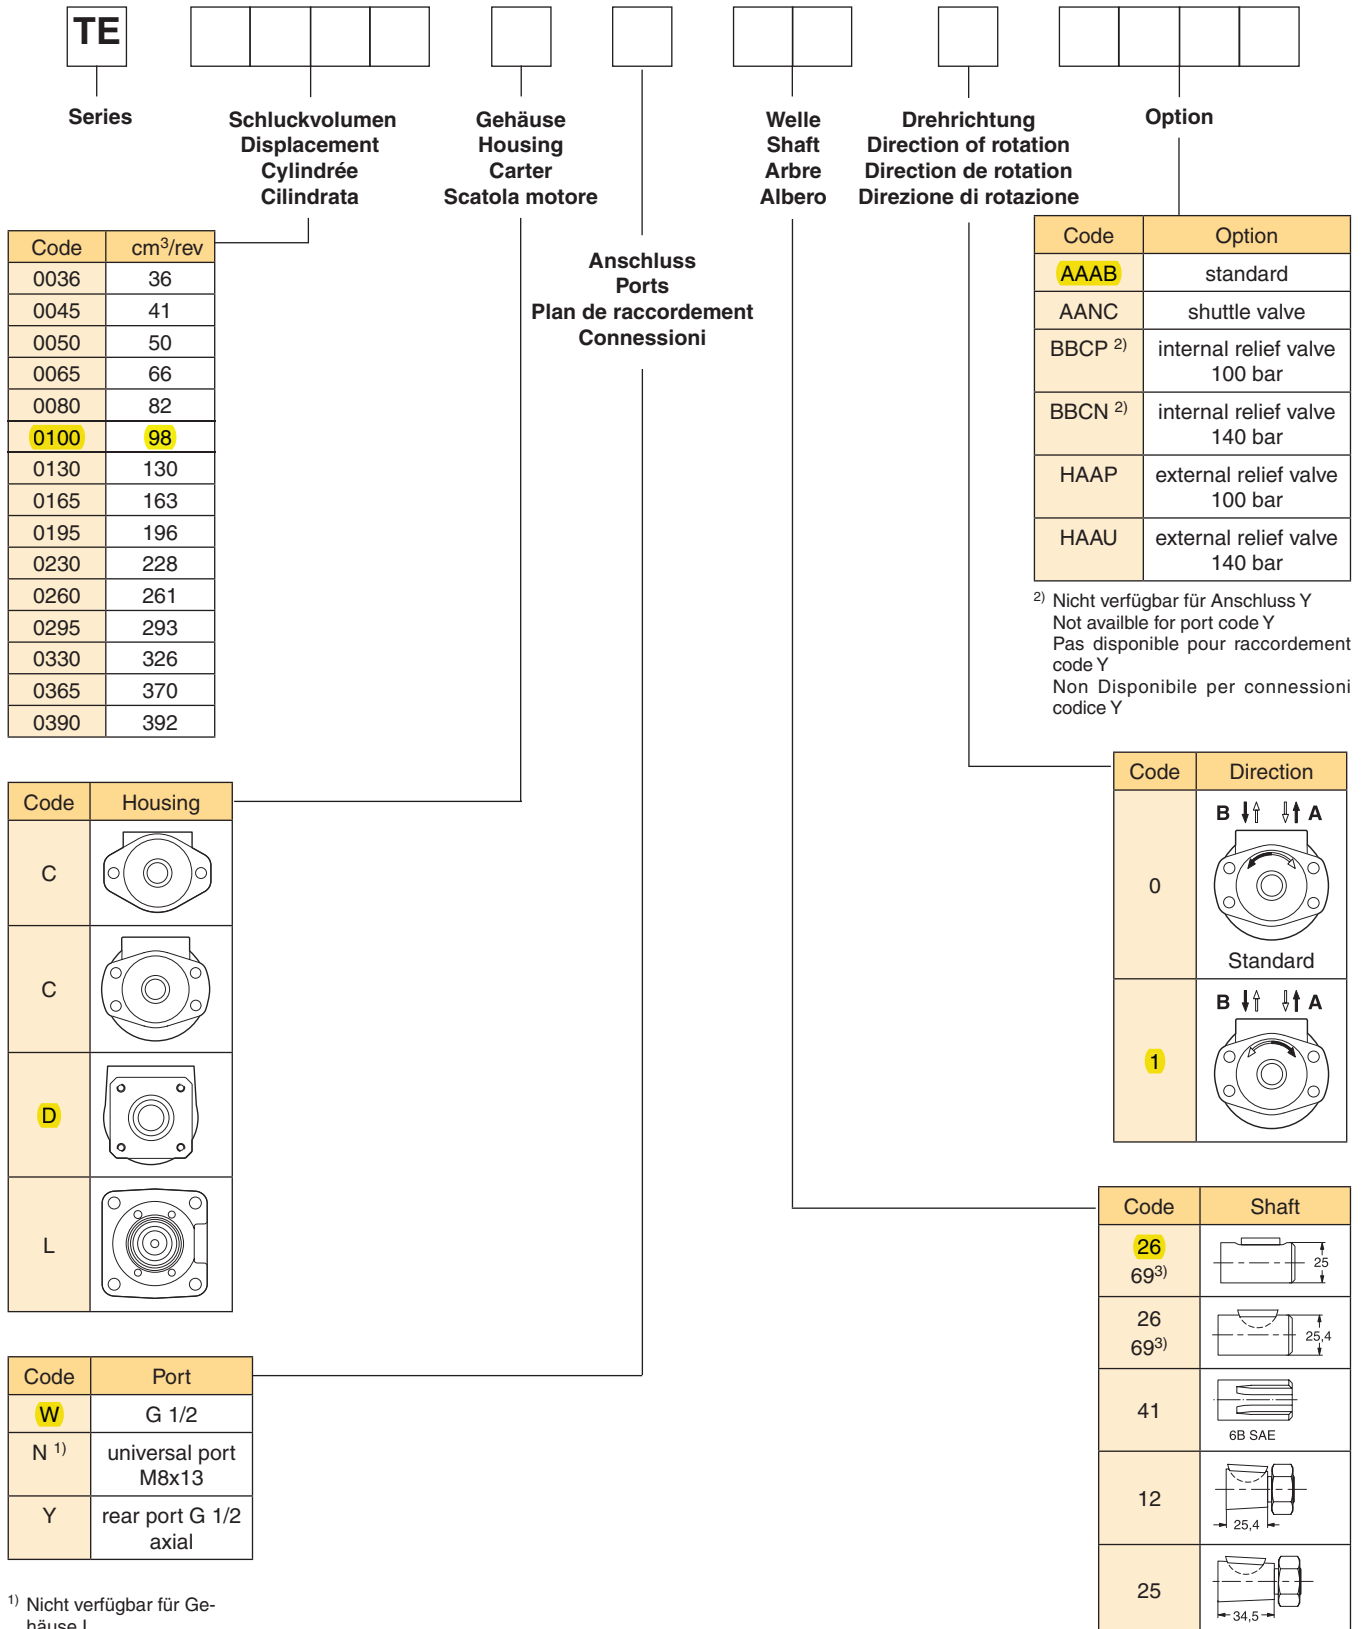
TE

Series

Schluckvolumen
Displacement
Cylindrée
Cilindrata

Gehäuse
Housing
Carter
Scatola motore

Anschluss
Ports
Plan de raccordement
Connessioni

Welle
Shaft
Arbre
Albero

Drehrichtung
Direction of rotation
Direction de rotation
Direzione di rotazione

Option

| Code | cm$^3$/rev |
|---|---|
| 0036 | 36 |
| 0045 | 41 |
| 0050 | 50 |
| 0065 | 66 |
| 0080 | 82 |
| 0100 | 98 |
| 0130 | 130 |
| 0165 | 163 |
| 0195 | 196 |
| 0230 | 228 |
| 0260 | 261 |
| 0295 | 293 |
| 0330 | 326 |
| 0365 | 370 |
| 0390 | 392 |

| Code | Option |
|---|---|
| AAAB | standard |
| AANC | shuttle valve |
| BBCP $^{2)}$ | internal relief valve 100 bar |
| BBCN $^{2)}$ | internal relief valve 140 bar |
| HAAP | external relief valve 100 bar |
| HAAU | external relief valve 140 bar |

$^{2)}$ Nicht verfügbar für Anschluss Y
Not availble for port code Y
Pas disponible pour raccordement code Y
Non Disponibile per connessioni codice Y

| Code | Housing |
|---|---|
| C | |
| C | |
| D | |
| L | |

| Code | Direction |
|---|---|
| 0 | B A Standard |
| 1 | B A |

| Code | Port |
|---|---|
| W | G 1/2 |
| N $^{1)}$ | universal port M8x13 |
| Y | rear port G 1/2 axial |

$^{1)}$ Nicht verfügbar für Gehäuse L

| Code | Shaft |
|---|---|
| 26 69$^{3)}$ | 25 |
| 26 69$^{3)}$ | 25,4 |
| 41 | 6B SAE |
| 12 | 25,4 |
| 25 | 34,5 |